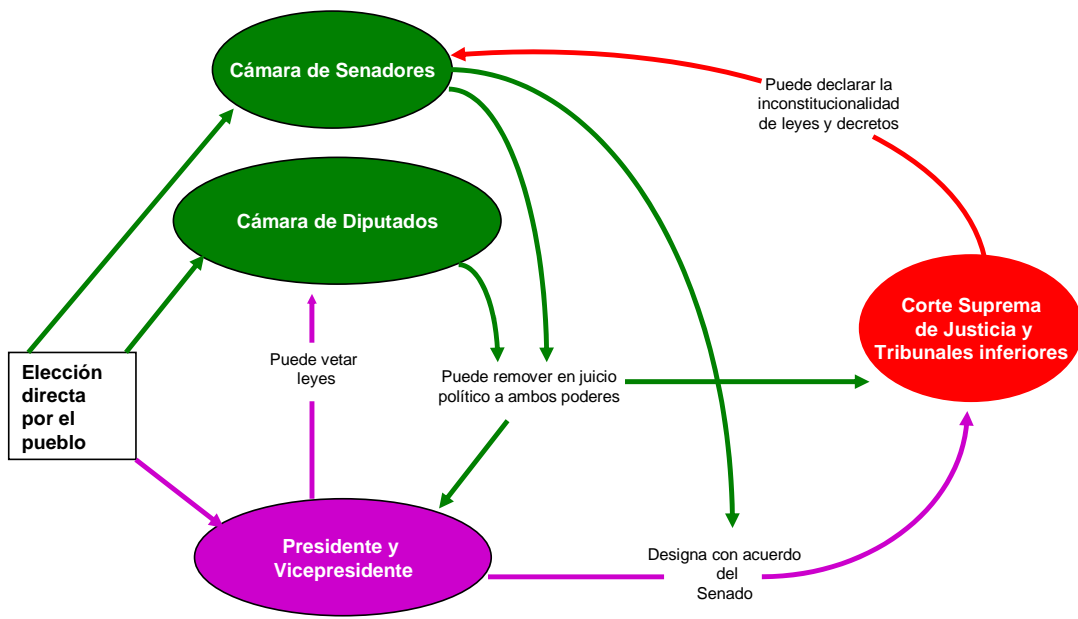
Cámara de Senadores

Puede declarar la inconstitucionalidad de leyes y decretos

Cámara de Diputados

Corte Suprema de Justicia y Tribunales inferiores

Elección directa por el pueblo

Puede vetar leyes

Puede remover en juicio político a ambos poderes

Presidente y Vicepresidente

Designa con acuerdo del Senado